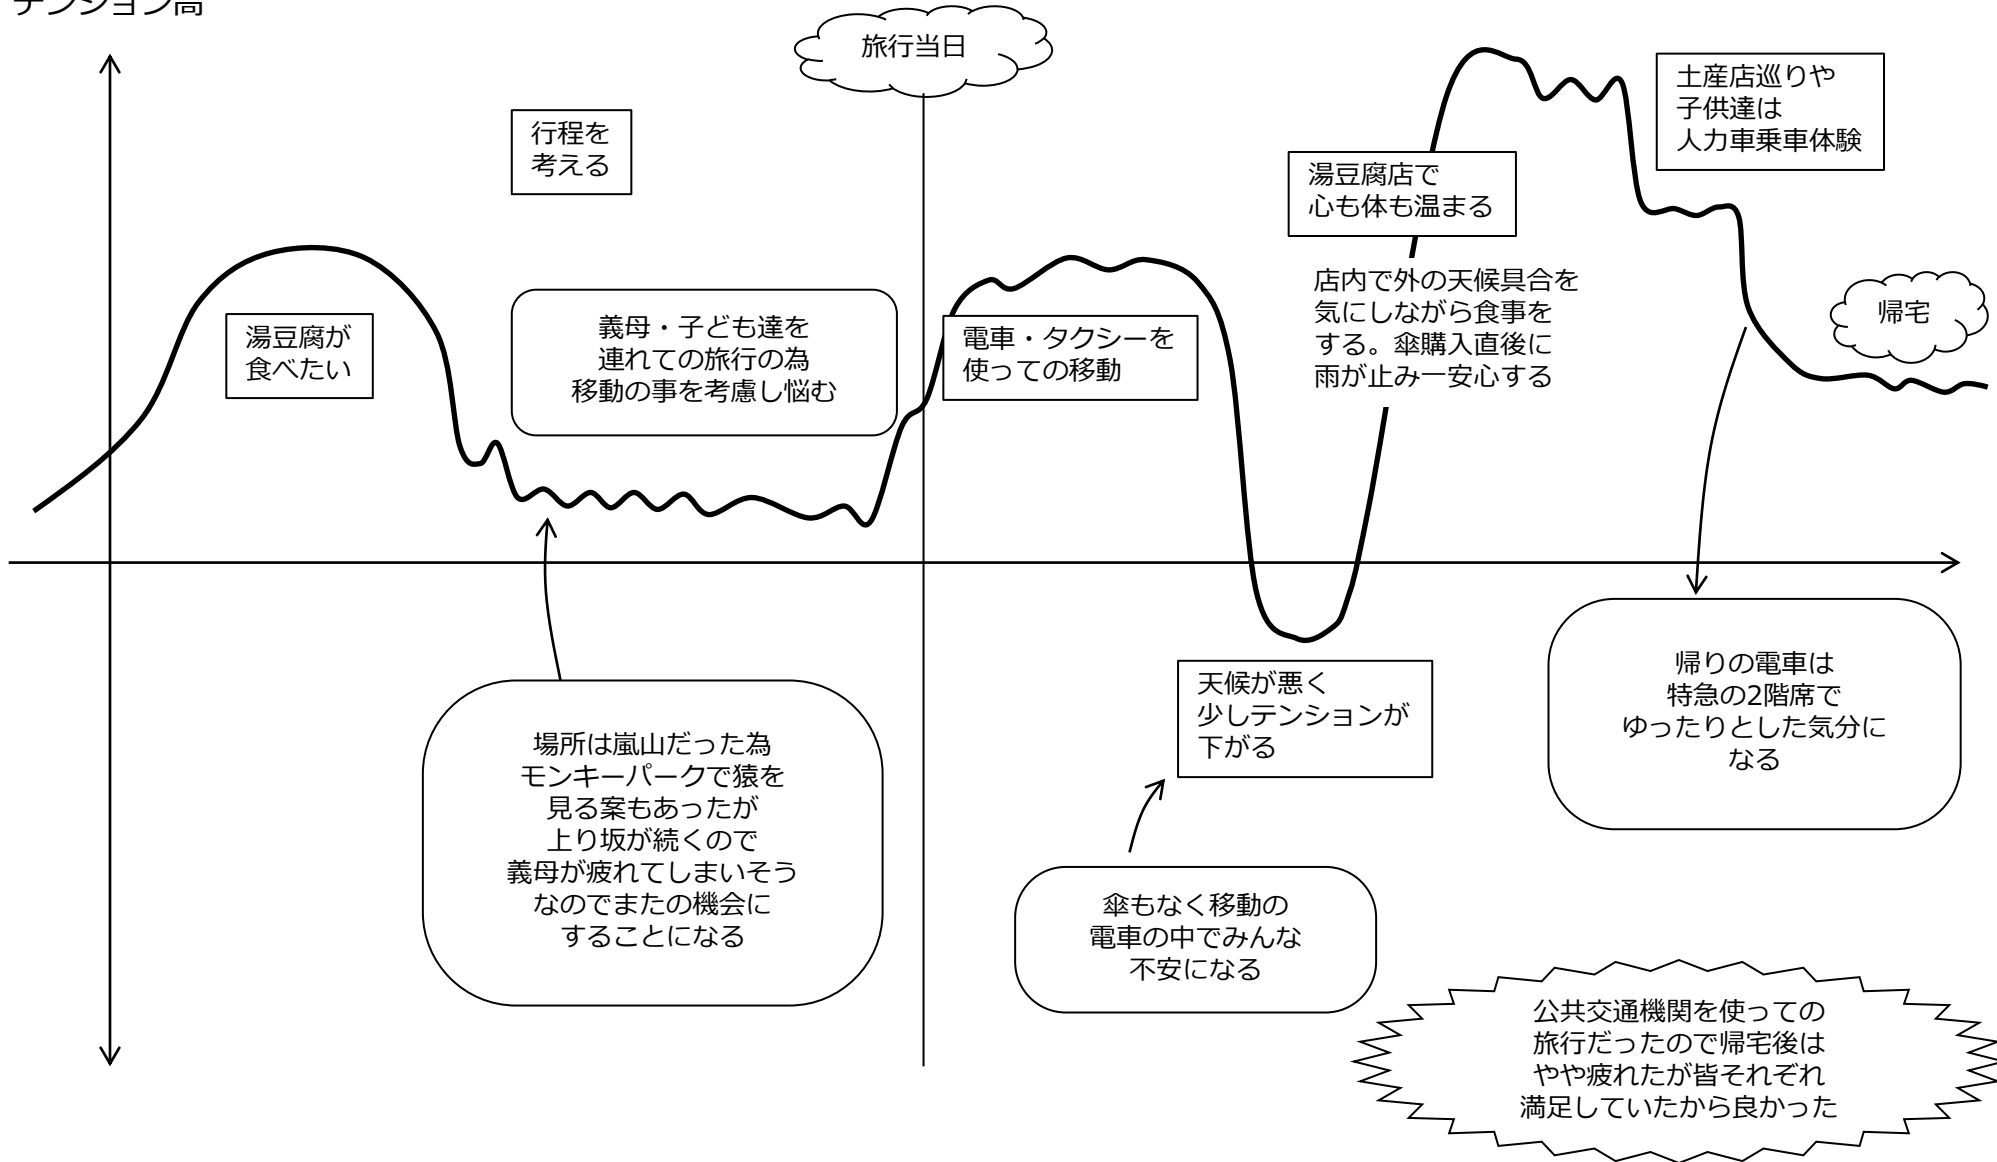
テンション高

旅行当日

行程を
考える

湯豆腐店で
心も体も温まる

土産店巡りや
子供達は
人力車乗車体験

湯豆腐が
食べたい

義母・子ども達を
連れての旅行の為
移動の事を考慮し悩む

電車・タクシーを
使っての移動

店内で外の天候具合を
気にしながら食事を
する。傘購入直後に
雨が止み一安心する

帰宅

場所は嵐山だった為
モンキーパークで猿を
見る案もあったが
上り坂が続くので
義母が疲れてしまいそう
なのでまたの機会に
することになる

天候が悪く
少しテンションが
下がる

帰りの電車は
特急の2階席で
ゆったりとした気分に
なる

傘もなく移動の
電車の中でみんな
不安になる

公共交通機関を使っての
旅行だったので帰宅後は
やや疲れたが皆それぞれ
満足していたから良かった